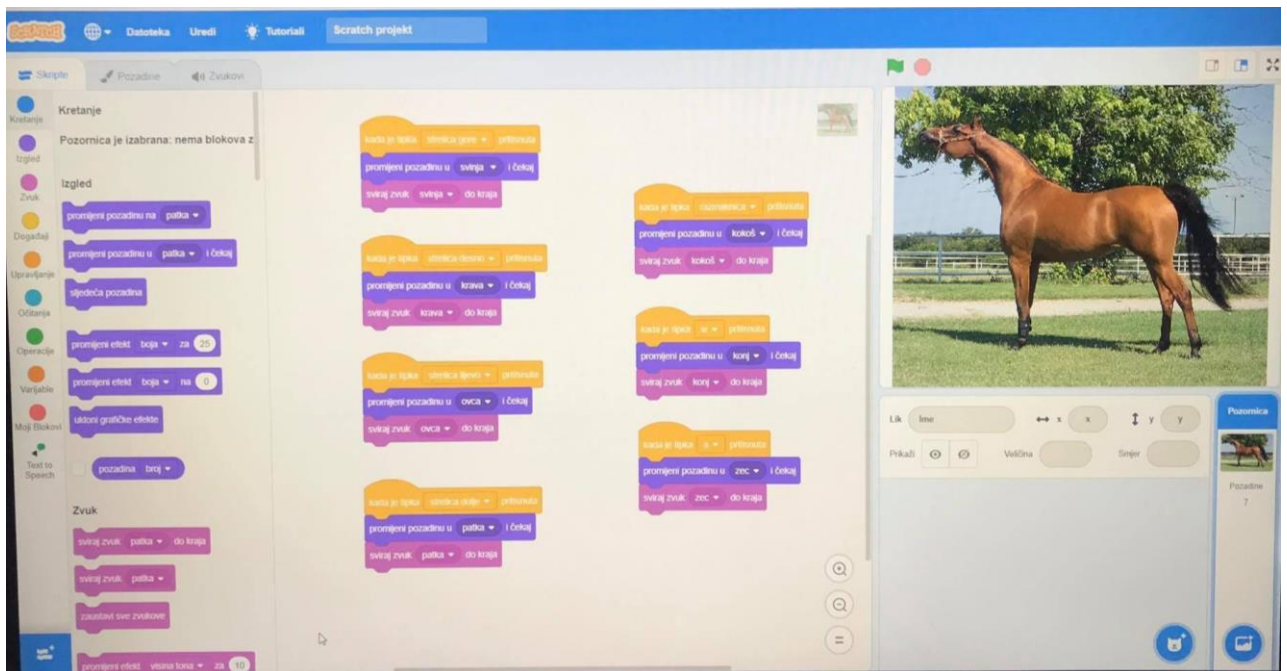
Scratch Datoteka Uredi Tutoriali Scratch projekt

Skripte Pozadine Zvukovi

Kretanje
Izgled
Zvuk
Događaji
Upravljanje
Očitanja
Operacije
Varijable
Moji Blokovi
Text to Speech

Kretanje
Pozornica je izabrana: nema blokova z

Izgled
promijeni pozadinu na patka
promijeni pozadinu u patka i čekaj
sljedeća pozadina
promijeni efekt boja za 25
promijeni efekt boja na 0
ukloni grafičke efekte
pozadina broj

Zvuk
sviraj zvuk patka do kraja
sviraj zvuk patka
zaustavi sve zvukove
promijeni efekt visina tona za 10

kada je tipka strelica gore pritisnuta
promijeni pozadinu u svinja i čekaj
sviraj zvuk svinja do kraja

kada je tipka strelica desno pritisnuta
promijeni pozadinu u krava i čekaj
sviraj zvuk krava do kraja

kada je tipka strelica lijevo pritisnuta
promijeni pozadinu u ovca i čekaj
sviraj zvuk ovca do kraja

kada je tipka strelica dolje pritisnuta
promijeni pozadinu u patka i čekaj
sviraj zvuk patka do kraja

kada je tipka razmaknica pritisnuta
promijeni pozadinu u kokoš i čekaj
sviraj zvuk kokoš do kraja

kada je tipka w pritisnuta
promijeni pozadinu u konj i čekaj
sviraj zvuk konj do kraja

kada je tipka a pritisnuta
promijeni pozadinu u zec i čekaj
sviraj zvuk zec do kraja

Lik Ime x x y y
Prikaži Veličina Smjer

Pozornica
Pozadine
7